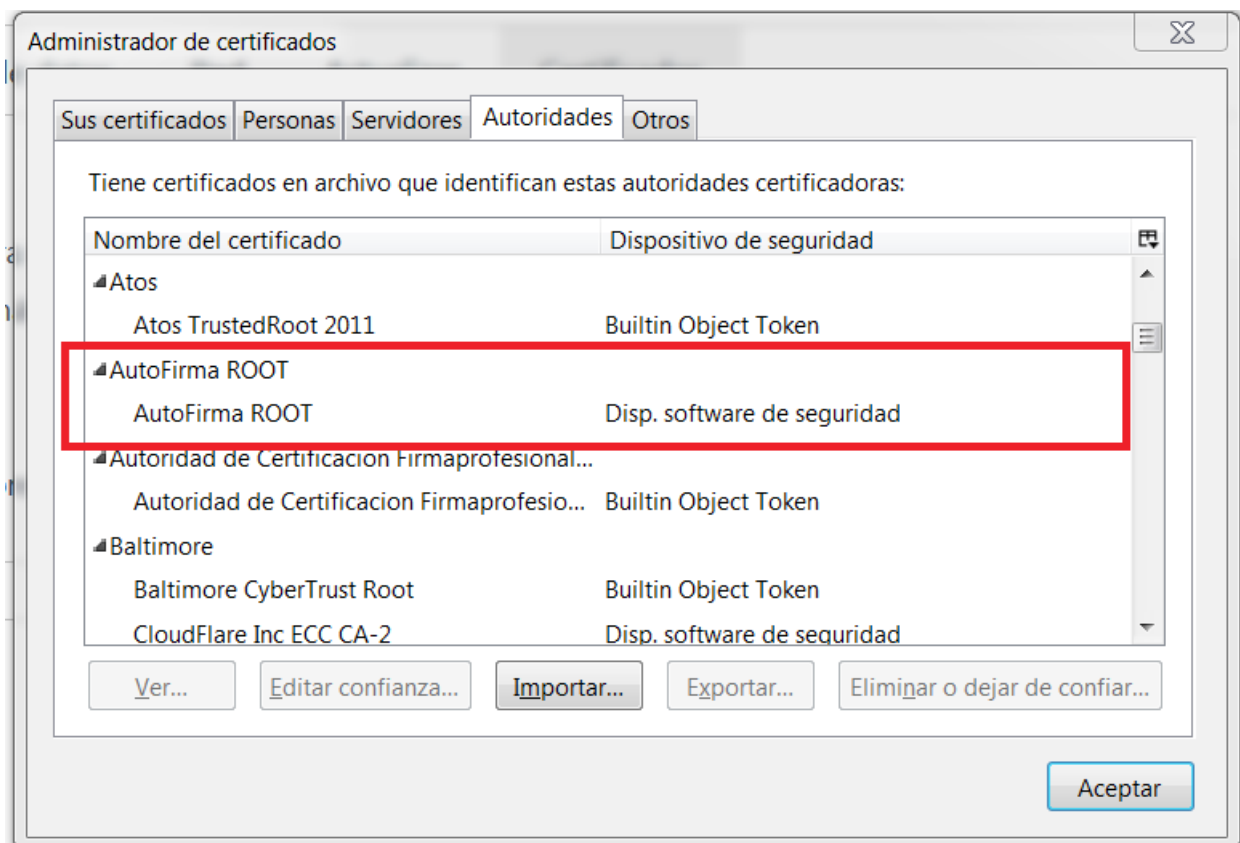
Administrador de certificados

Sus certificados | Personas | Servidores | Autoridades | Otros

Tiene certificados en archivo que identifican estas autoridades certificadoras:

| Nombre del certificado | Dispositivo de seguridad |
|---|---|
| Atos | |
| Atos TrustedRoot 2011 | Builtin Object Token |
| AutoFirma ROOT | |
| AutoFirma ROOT | Disp. software de seguridad |
| Autoridad de Certificacion Firmaprofesional... | |
| Autoridad de Certificacion Firmaprofesio... | Builtin Object Token |
| Baltimore | |
| Baltimore CyberTrust Root | Builtin Object Token |
| CloudFlare Inc ECC CA-2 | Disp. software de seguridad |

Ver... | Editar confianza... | Importar... | Exportar... | Eliminar o dejar de confiar...

Aceptar